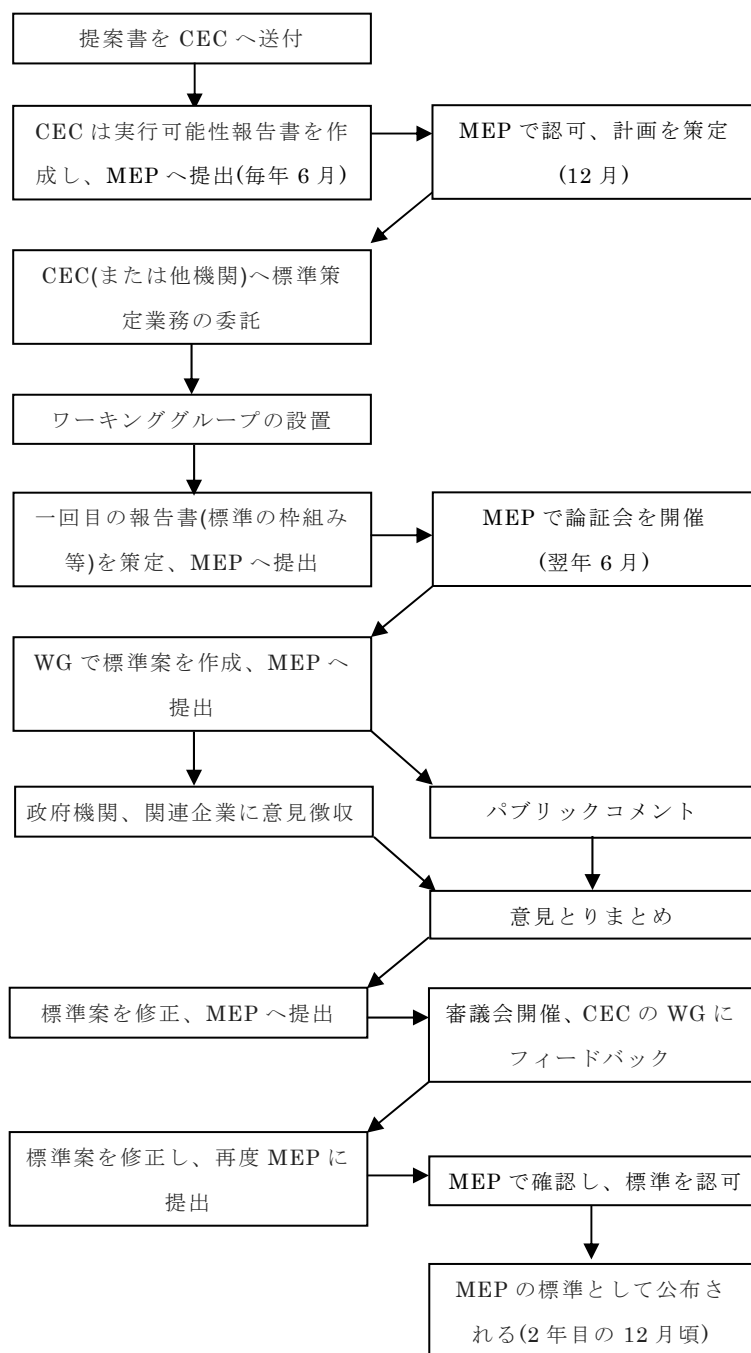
提案書を CEC へ送付

CEC は実行可能性報告書を作成し、MEP へ提出(毎年 6 月)

MEP で認可、計画を策定(12 月)

CEC(または他機関)へ標準策定業務の委託

ワーキンググループの設置

一回目の報告書(標準の枠組み等)を策定、MEP へ提出

MEP で論証会を開催(翌年 6 月)

WG で標準案を作成、MEP へ提出

政府機関、関連企業に意見徴収

パブリックコメント

意見とりまとめ

標準案を修正、MEP へ提出

審議会開催、CEC の WG にフィードバック

標準案を修正し、再度 MEP に提出

MEP で確認し、標準を認可

MEP の標準として公布される(2 年目の 12 月頃)